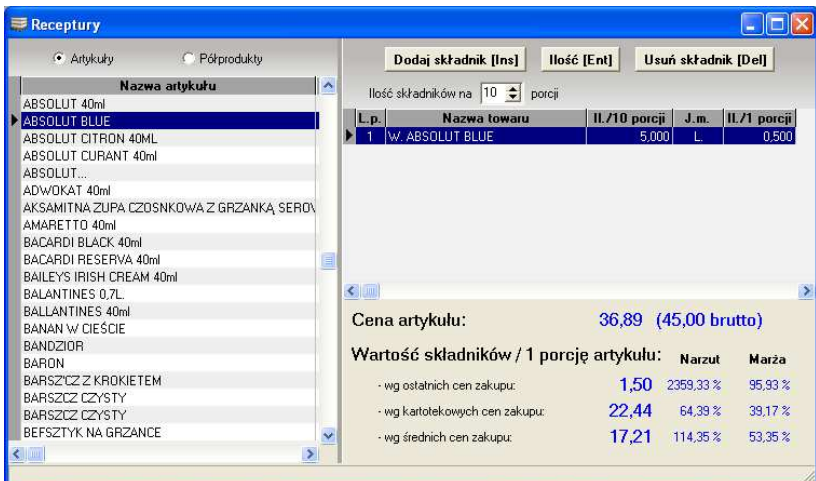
Receptury

Artykuły Półprodukty

| Nazwa artykułu |
|---|
| ABSOLUT 40ml |
| ABSOLUT BLUE |
| ABSOLUT CITRON 40ML |
| ABSOLUT CURANT 40ml |
| ABSOLUT... |
| ADWOKAT 40ml |
| AKSAMITNA ZUPA CZOSNKOWA Z GRZANKĄ SEROV |
| AMARETTO 40ml |
| BACARDI BLACK 40ml |
| BACARDI RESERVA 40ml |
| BAILEYS IRISH CREAM 40ml |
| BALANTINES 0,7L. |
| BALLANTINES 40ml |
| BANAN W CIEŚCIE |
| BANDZIOR |
| BARON |
| BARSZ'CZ Z KROKIETEM |
| BARSZCZ CZYSTY |
| BARSZCZ CZYSTY |
| BEFSZTYK NA GRZANCE |

Dodaj składnik [Ins] Ilość [Ent] Usuń składnik [Del]

Ilość składników na 10 porcji

| L.p. | Nazwa towaru | Il./10 porcji | J.m. | Il./1 porcji |
|---|---|---|---|---|
| 1 | W. ABSOLUT BLUE | 5,000 | L. | 0,500 |

Cena artykułu: 36,89 (45,00 brutto)

Wartość składników / 1 porcję artykułu: Narzut Marża

- wg ostatnich cen zakupu: 1,50 2359,33 % 95,93 %

- wg kartotekowych cen zakupu: 22,44 64,39 % 39,17 %

- wg średnich cen zakupu: 17,21 114,35 % 53,35 %